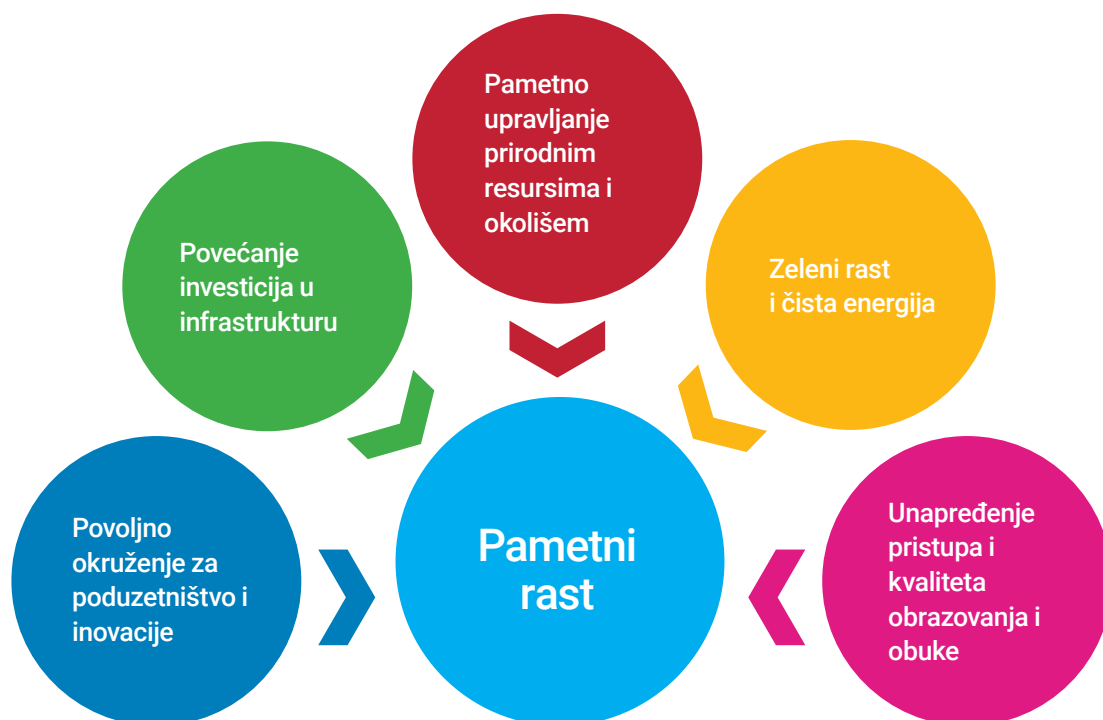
Pametno upravljanje prirodnim resursima i okolišem

Povećanje investicija u infrastrukturu

Zeleni rast i čista energija

Povoljno okruženje za poduzetništvo i inovacije

Pametni rast

Unapređenje pristupa i kvaliteta obrazovanja i obuke